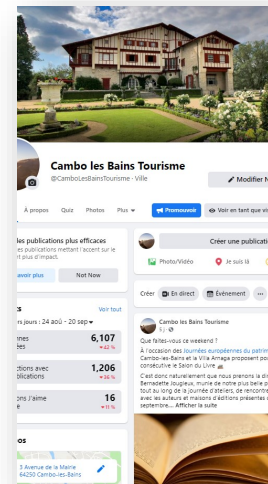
Cambo les Bains Tourisme

@CamboLesBainsTourisme · Ville

Modifier N

À propos Quiz Photos Plus ▾

Promouvoir

Voir en tant que vi

les publications plus efficaces

s publications mettant l'accent sur le ient plus d'impact.

avoir plus

Not Now

s

Voir tout

rs jours : 24 aoû - 20 sep ▾

nnes es

6,107

▾ 42 %

ctions avec ublications

1,206

▾ 36 %

nes J'aime

16

▾ 11 %

os

3 Avenue de la Mairie 64250 Cambo-les-Bains

Créer une publicati

Photo/Vidéo

Je suis là

Créer

En direct

Événement

...

Cambo les Bains Tourisme

5 j ·

Que faites-vous ce weekend ?

À l'occasion des Journées européennes du patrim Cambo-les-Bains et la Villa Arnaga proposent pou consécutive le Salon du Livre

C'est donc naturellement que nous prenons la di Bernadette Jougleux, munie de notre plus belle p tout au long de la journée d'ateliers, de rencontr avec les auteurs et maisons d'éditions présentes septembre... Afficher la suite